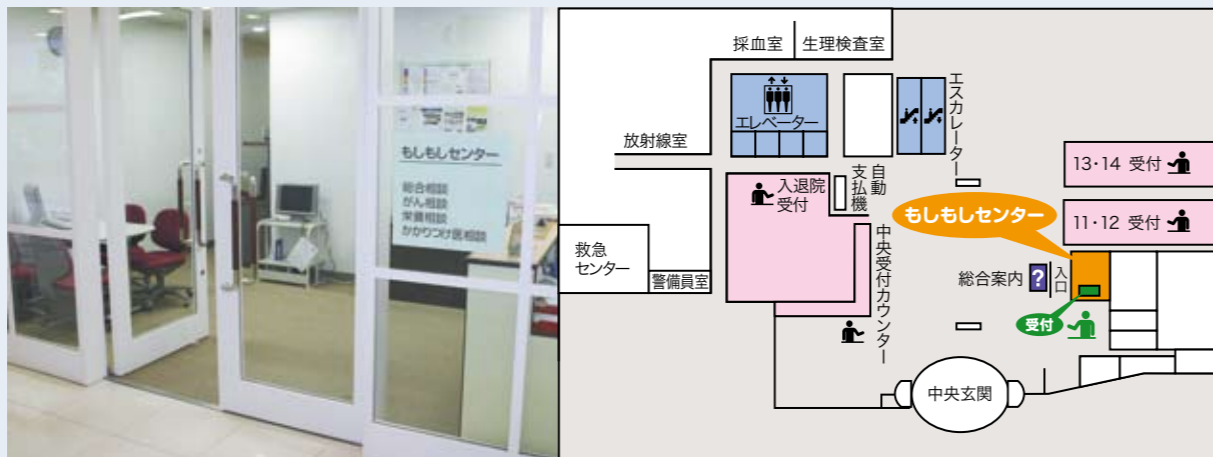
もしもしセンター
総合相談
がん相談
栄養相談
かかりつけ医相談

採血室
生理検査室
エレベーター
エスカレーター
放射線室
入退院受付
支払機
自動
13・14 受付
11・12 受付
もしもしセンター
救急センター
警備員室
中央受付カウンター
総合案内
入口
受付
中央玄関